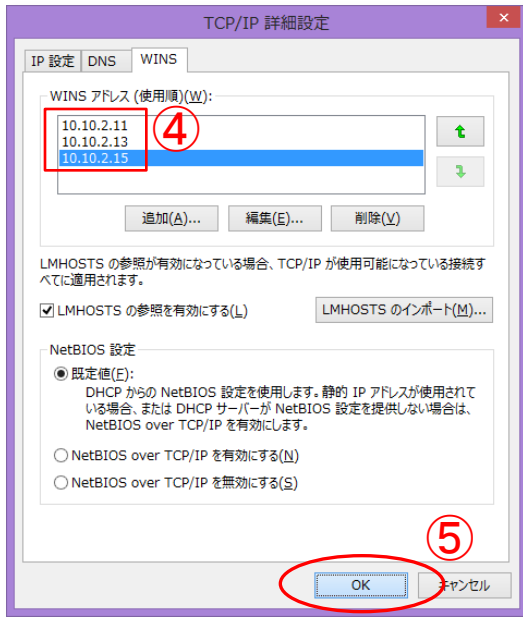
TCP/IP 詳細設定

IP 設定 | DNS | WINS

WINS アドレス (使用順)(W):

10.10.2.11
10.10.2.13
10.10.2.15

④

追加(A)... | 編集(E)... | 削除(V)

LMHOSTS の参照が有効になっている場合、TCP/IP が使用可能になっている接続すべてに適用されます。

LMHOSTS の参照を有効にする(L)

LMHOSTS のインポート(M)...

NetBIOS 設定

既定値(F):
DHCP からの NetBIOS 設定を使用します。静的 IP アドレスが使用されている場合、または DHCP サーバーが NetBIOS 設定を提供しない場合は、NetBIOS over TCP/IP を有効にします。

NetBIOS over TCP/IP を有効にする(N)

NetBIOS over TCP/IP を無効にする(S)

⑤

OK | キャンセル